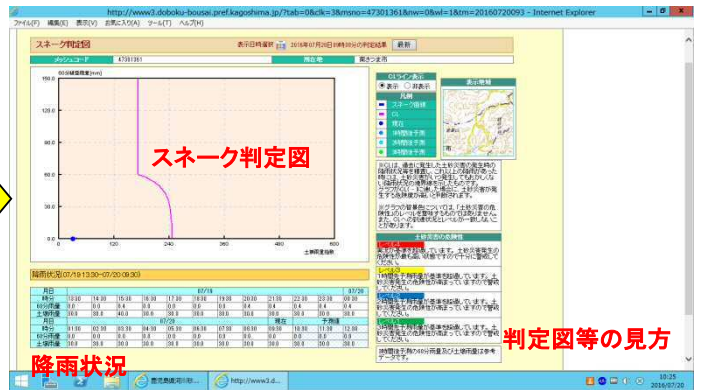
http://www3.doboku-bousai.pref.kagoshima.jp/?tab=0&clk=3&msno=47301361&nw=0&wl=1&tm=20160720093 - Internet Explorer

ファイル(F) 編集(E) 表示(V) お気に入り(A) ツール(T) ヘルプ(H)

スネーク判定図

表示日時選択 2016年07月20日09時30分の判定結果 最新

メッシュコード 47301361 市町村 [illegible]

60分間積算雨量(mm)

150.0

120.0

90.0

60.0

30.0

0.0

0 120 240 360 480 600

土壌雨量指数

スネーク判定図

CLライン表示
表示 非表示

凡例
スネーク曲線
CL
現在
1時間後予測
2時間後予測
3時間後予測

表示地域

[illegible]

土砂災害の危険性

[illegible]

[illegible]

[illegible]

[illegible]

時間後予測の60分雨量及び土壌雨量は参考データです。

降雨状況(07/19 13:30~07/20 09:30)

| 月日 | | | | | | 07/19 | | | | | | 07/20 |
|---|---|---|---|---|---|---|---|---|---|---|---|---|
| 時分 | 13:30 | 14:30 | 15:30 | 16:30 | 17:30 | 18:30 | 19:30 | 20:30 | 21:30 | 22:30 | 23:30 | 00:30 |
| 60分雨量 | 0.0 | 0.0 | 0.0 | 0.4 | 0.0 | 0.0 | 0.0 | 0.0 | 0.0 | 0.4 | 0.0 | 0.0 |
| 土壌雨量 | 38.0 | 38.0 | 38.0 | 38.0 | 38.0 | 38.0 | 38.0 | 38.0 | 38.0 | 38.0 | 38.0 | 38.0 |

| 月日 | | | | 07/20 | | | | | 現在 | | 予測値 | |
|---|---|---|---|---|---|---|---|---|---|---|---|---|
| 時分 | 01:30 | 02:30 | 03:30 | 04:30 | 05:30 | 06:30 | 07:30 | 08:30 | 09:30 | 10:30 | 11:30 | 12:30 |
| 60分雨量 | 0.0 | 0.0 | 0.0 | 0.0 | 0.0 | 0.0 | 0.0 | 0.0 | 0.0 | 0.0 | 0.0 | 0.0 |
| 土壌雨量 | 38.0 | 38.0 | 38.0 | 38.0 | 38.0 | 38.0 | 38.0 | 38.0 | 38.0 | 38.0 | 38.0 | 38.0 |

降雨状況

判定図等の見方

鹿児島県河川砂... http://www3.d...

10:25
2016/07/20